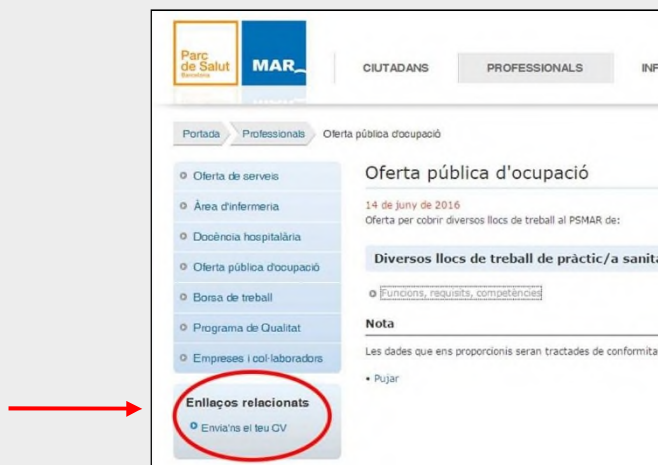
Parc de Salut Barcelona MAR

CIUTADANS PROFESSIONALS INF

Portada Professionals Oferta pública d'ocupació

Oferta de serveis
Àrea d'infermeria
Docència hospitalària
Oferta pública d'ocupació
Borsa de treball
Programa de Qualitat
Empreses i col·laboradors

Enllaços relacionats
Envia'ns el teu CV

Oferta pública d'ocupació

14 de juny de 2016
Oferta per cobrir diversos llocs de treball al PSMAR de:

Diversos llocs de treball de pràctic/a sanita

Funcions, requisits, competències

Nota

Les dades que ens proporcionis seran tractades de conformita

• Pujar